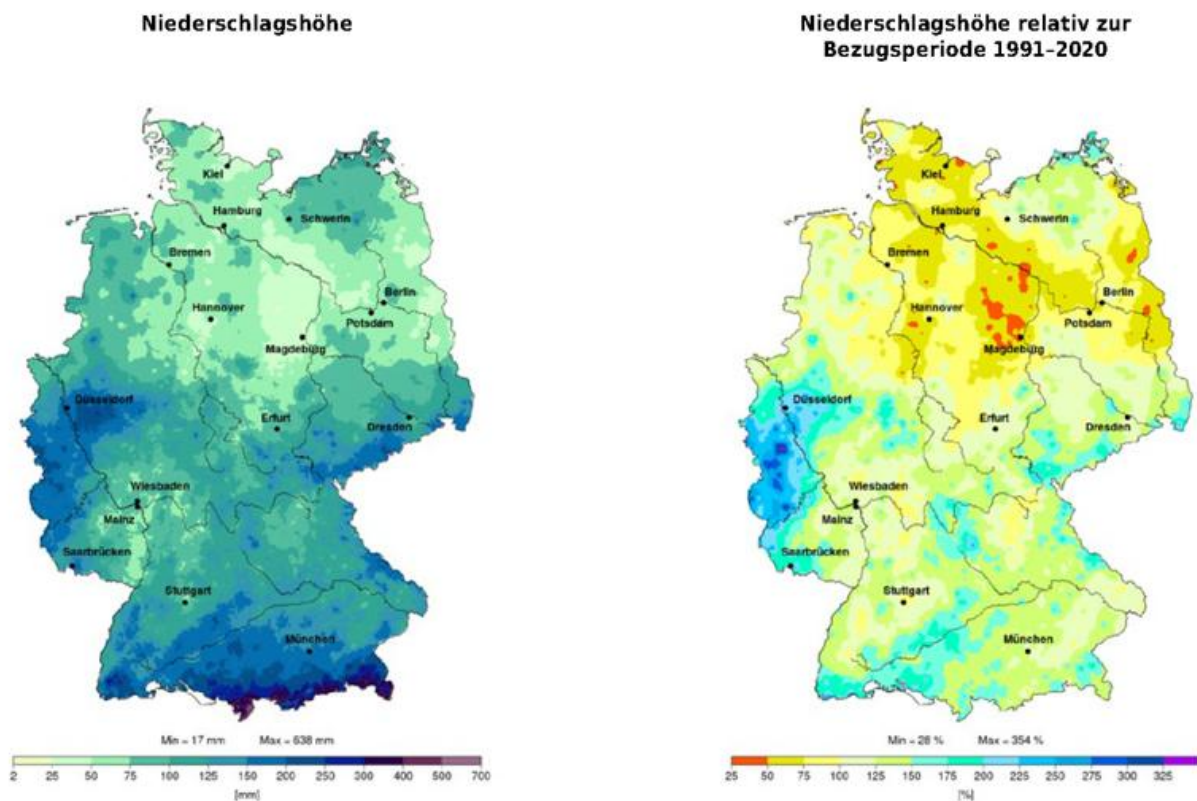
Niederschlagshöhe

Kiel
Hamburg
Schwerin
Bremen
Berlin
Hannover
Potsdam
Magdeburg
Düsseldorf
Erfurt
Dresden
Wiesbaden
Mainz
Saarbrücken
Stuttgart
München

Min = 17 mm Max = 638 mm

2 25 50 75 100 125 150 200 250 300 400 500 700
[mm]

Niederschlagshöhe relativ zur Bezugsperiode 1991-2020

Kiel
Hamburg
Schwerin
Bremen
Berlin
Hannover
Potsdam
Magdeburg
Düsseldorf
Erfurt
Dresden
Wiesbaden
Mainz
Saarbrücken
Stuttgart
München

Min = 28 % Max = 354 %

25 50 75 100 125 150 175 200 225 250 275 300 325
[%]